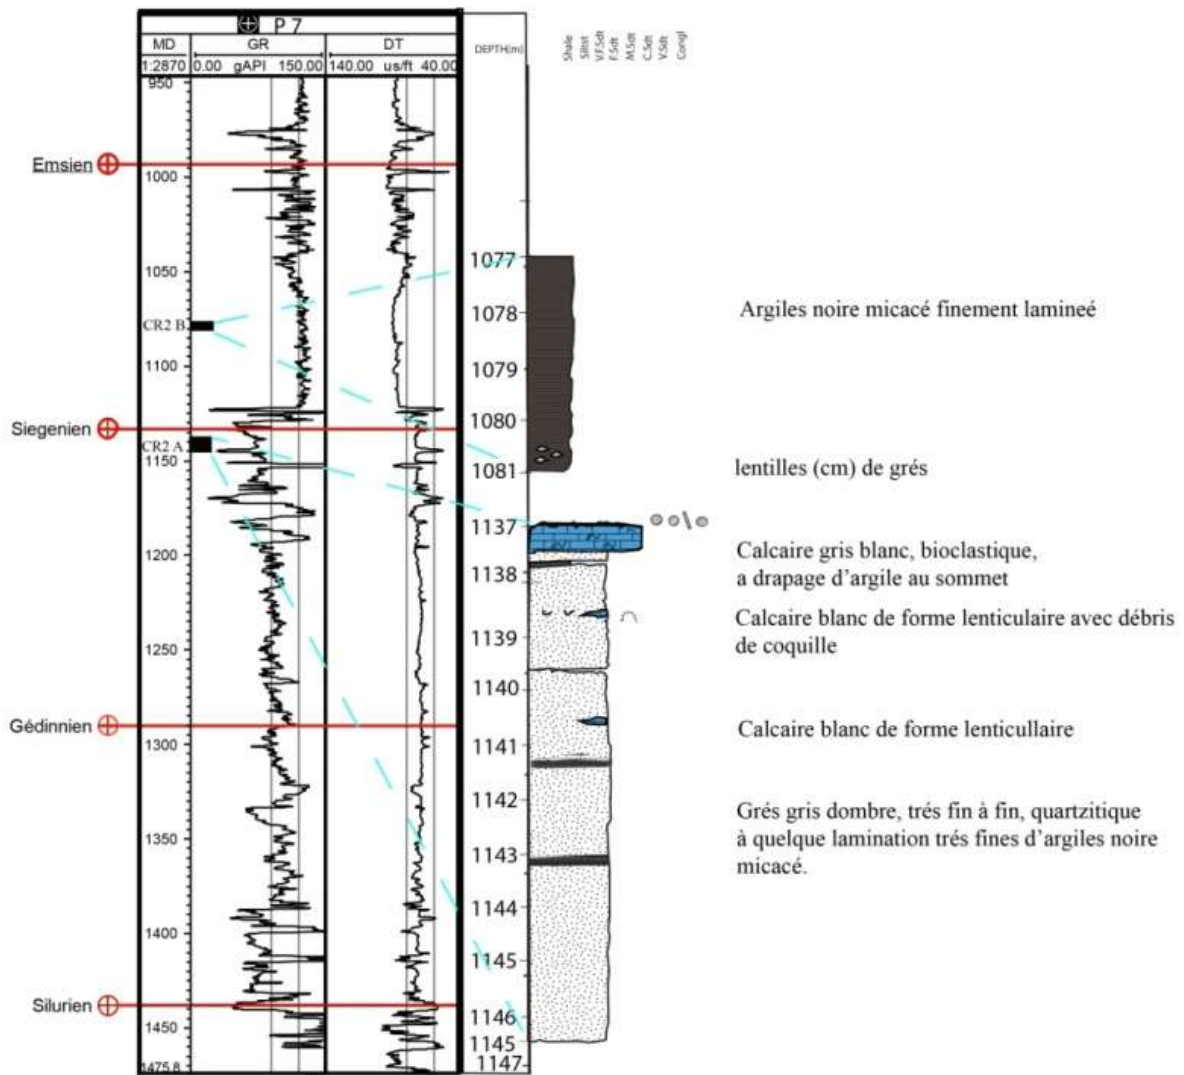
P 7

| MD | GR | DT |
|---|---|---|
| 1:2870 | 0.00 gAPI 150.00 | 140.00 us/ft 40.00 |

DEPTH(m)

Shale Siltst V.F.Sdt F.Sdt M.Sdt C.Sdt V.Sdt Congl

950

Emsien

1000

1050

CR2 B

1100

Siegenien

CR2 A

1150

1200

1250

Gédinnien

1300

1350

1400

Silurien

1450

1475.8

1077

1078

1079

1080

1081

1137

1138

1139

1140

1141

1142

1143

1144

1145

1146

1145

1147

Argiles noire micacé finement lamineé

lentilles (cm) de grés

Calcaire gris blanc, bioclastique, a drapage d'argile au sommet

Calcaire blanc de forme lenticulaire avec débris de coquille

Calcaire blanc de forme lenticullaire

Grés gris dombre, trés fin à fin, quartzitique à quelque lamination trés fines d'argiles noire micacé.